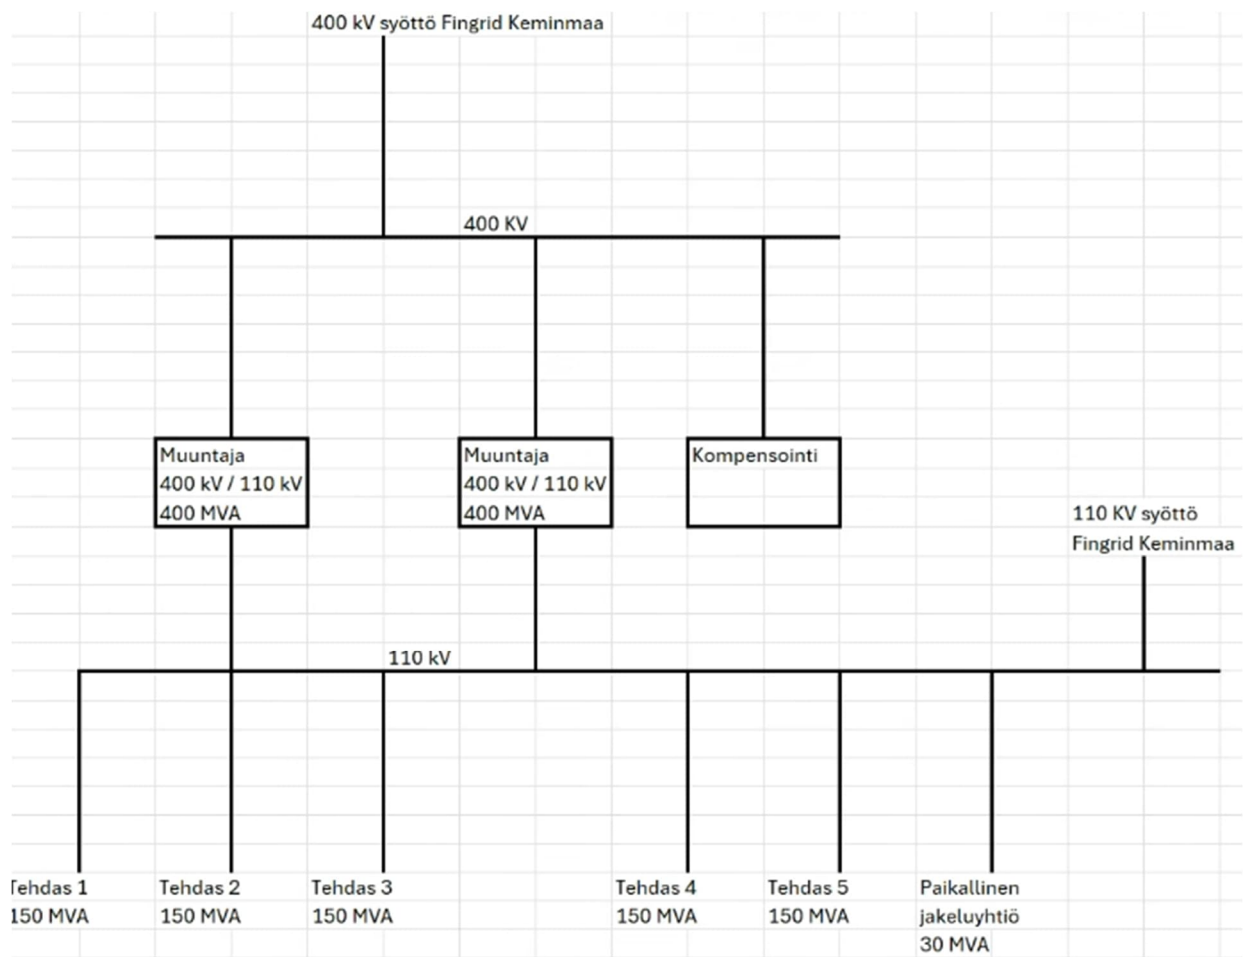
400 kV syöttö Fingrid Keminmaa

400 KV

Muuntaja
400 kV / 110 kV
400 MVA

Muuntaja
400 kV / 110 kV
400 MVA

Kompensointi

110 KV syöttö
Fingrid Keminmaa

110 kV

Tehdas 1
150 MVA

Tehdas 2
150 MVA

Tehdas 3
150 MVA

Tehdas 4
150 MVA

Tehdas 5
150 MVA

Paikallinen
jakeluyhtiö
30 MVA